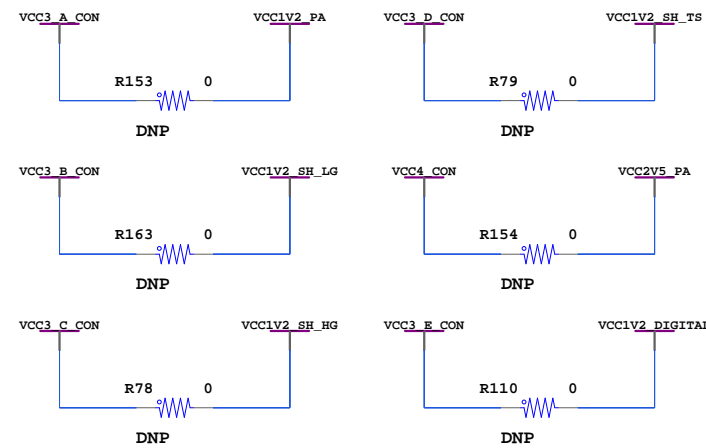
VCC3_A_CON
VCC1V2_PA
R153
0
DNP

VCC3_D_CON
VCC1V2_SH_TS
R79
0
DNP

VCC3_B_CON
VCC1V2_SH_LG
R163
0
DNP

VCC4_CON
VCC2V5_PA
R154
0
DNP

VCC3_C_CON
VCC1V2_SH_HG
R78
0
DNP

VCC3_E_CON
VCC1V2_DIGITAL
R110
0
DNP